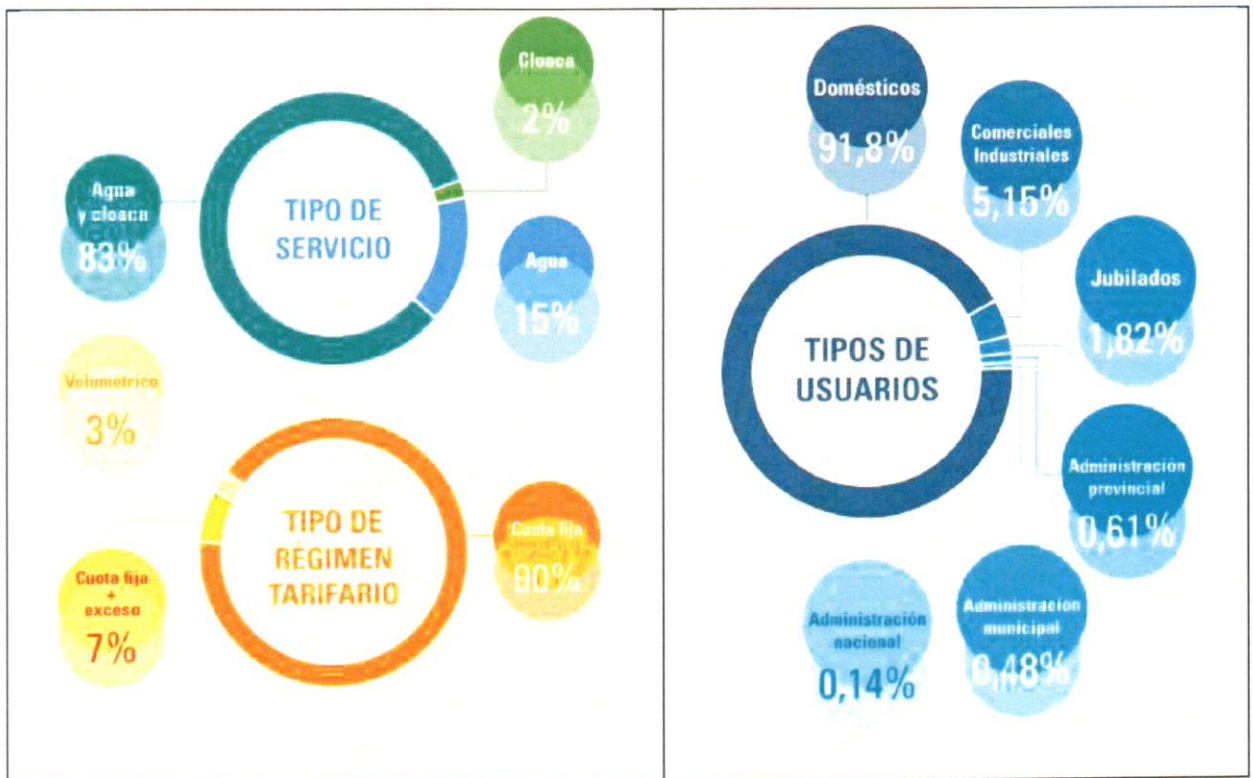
TIPO DE SERVICIO

Cloaca
2%

Agua y cloaca
83%

Agua
15%

Volumetrico
3%

TIPO DE REGIMEN TARIFARIO

Cuota fija
90%

Cuota fija + exceso
7%

TIPOS DE USUARIOS

Domésticos
91,8%

Comerciales Industriales
5,15%

Jubilados
1,82%

Administración provincial
0,61%

Administración nacional
0,14%

Administración municipal
0,48%